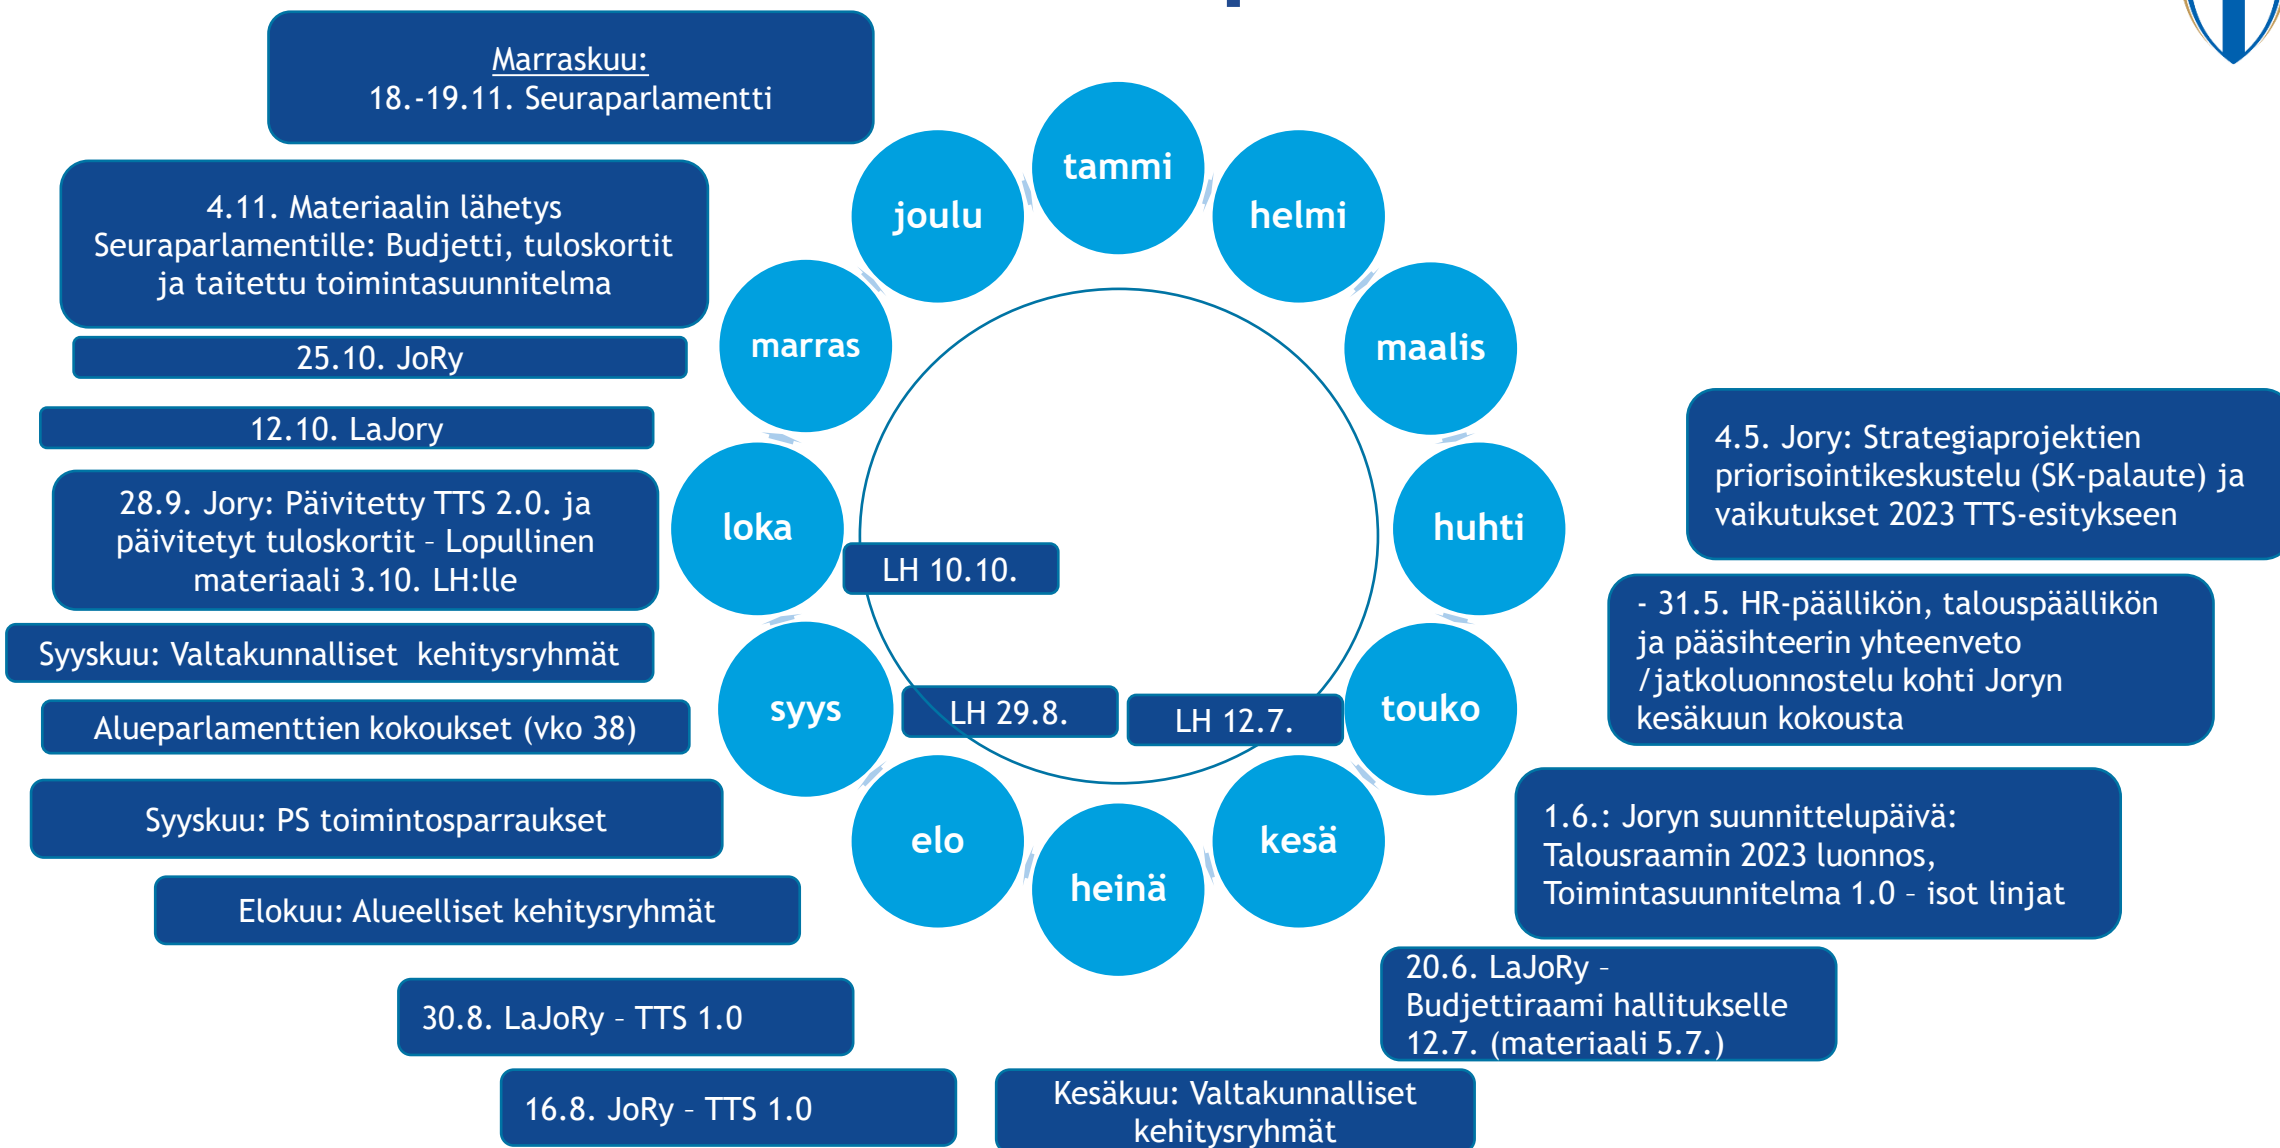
Marraskuu:
18.-19.11. Seuraparlamentti

4.11. Materiaalin lähetys Seuraparlamentille: Budjetti, tuloskortit ja taitettu toimintasuunnitelma

25.10. JoRy

12.10. LaJory

28.9. Jory: Päivitetty TTS 2.0. ja päivitetyt tuloskortit - Lopullinen materiaali 3.10. LH:lle

Syyskuu: Valtakunnalliset kehitysryhmät

Alueparlamenttien kokoukset (vko 38)

Syyskuu: PS toimintosparraukset

Elokuu: Alueelliset kehitysryhmät

30.8. LaJoRy - TTS 1.0

16.8. JoRy - TTS 1.0

tammi

helmi

maalis

huhti

touko

kesä

heinä

elo

syys

loka

marras

joulu

LH 10.10.

LH 29.8.

LH 12.7.

4.5. Jory: Strategiaprojektien priorisointikeskustelu (SK-palaute) ja vaikutukset 2023 TTS-esitykseen

- 31.5. HR-päällikön, talouspäällikön ja pääsihteerin yhteenveto /jatkoluonnostelu kohti Joryn kesäkuun kokousta

1.6.: Joryn suunnittelupäivä: Talousraamin 2023 luonnos, Toimintasuunnitelma 1.0 - isot linjat

20.6. LaJoRy - Budjettiraami hallitukselle 12.7. (materiaali 5.7.)

Kesäkuu: Valtakunnalliset kehitysryhmät